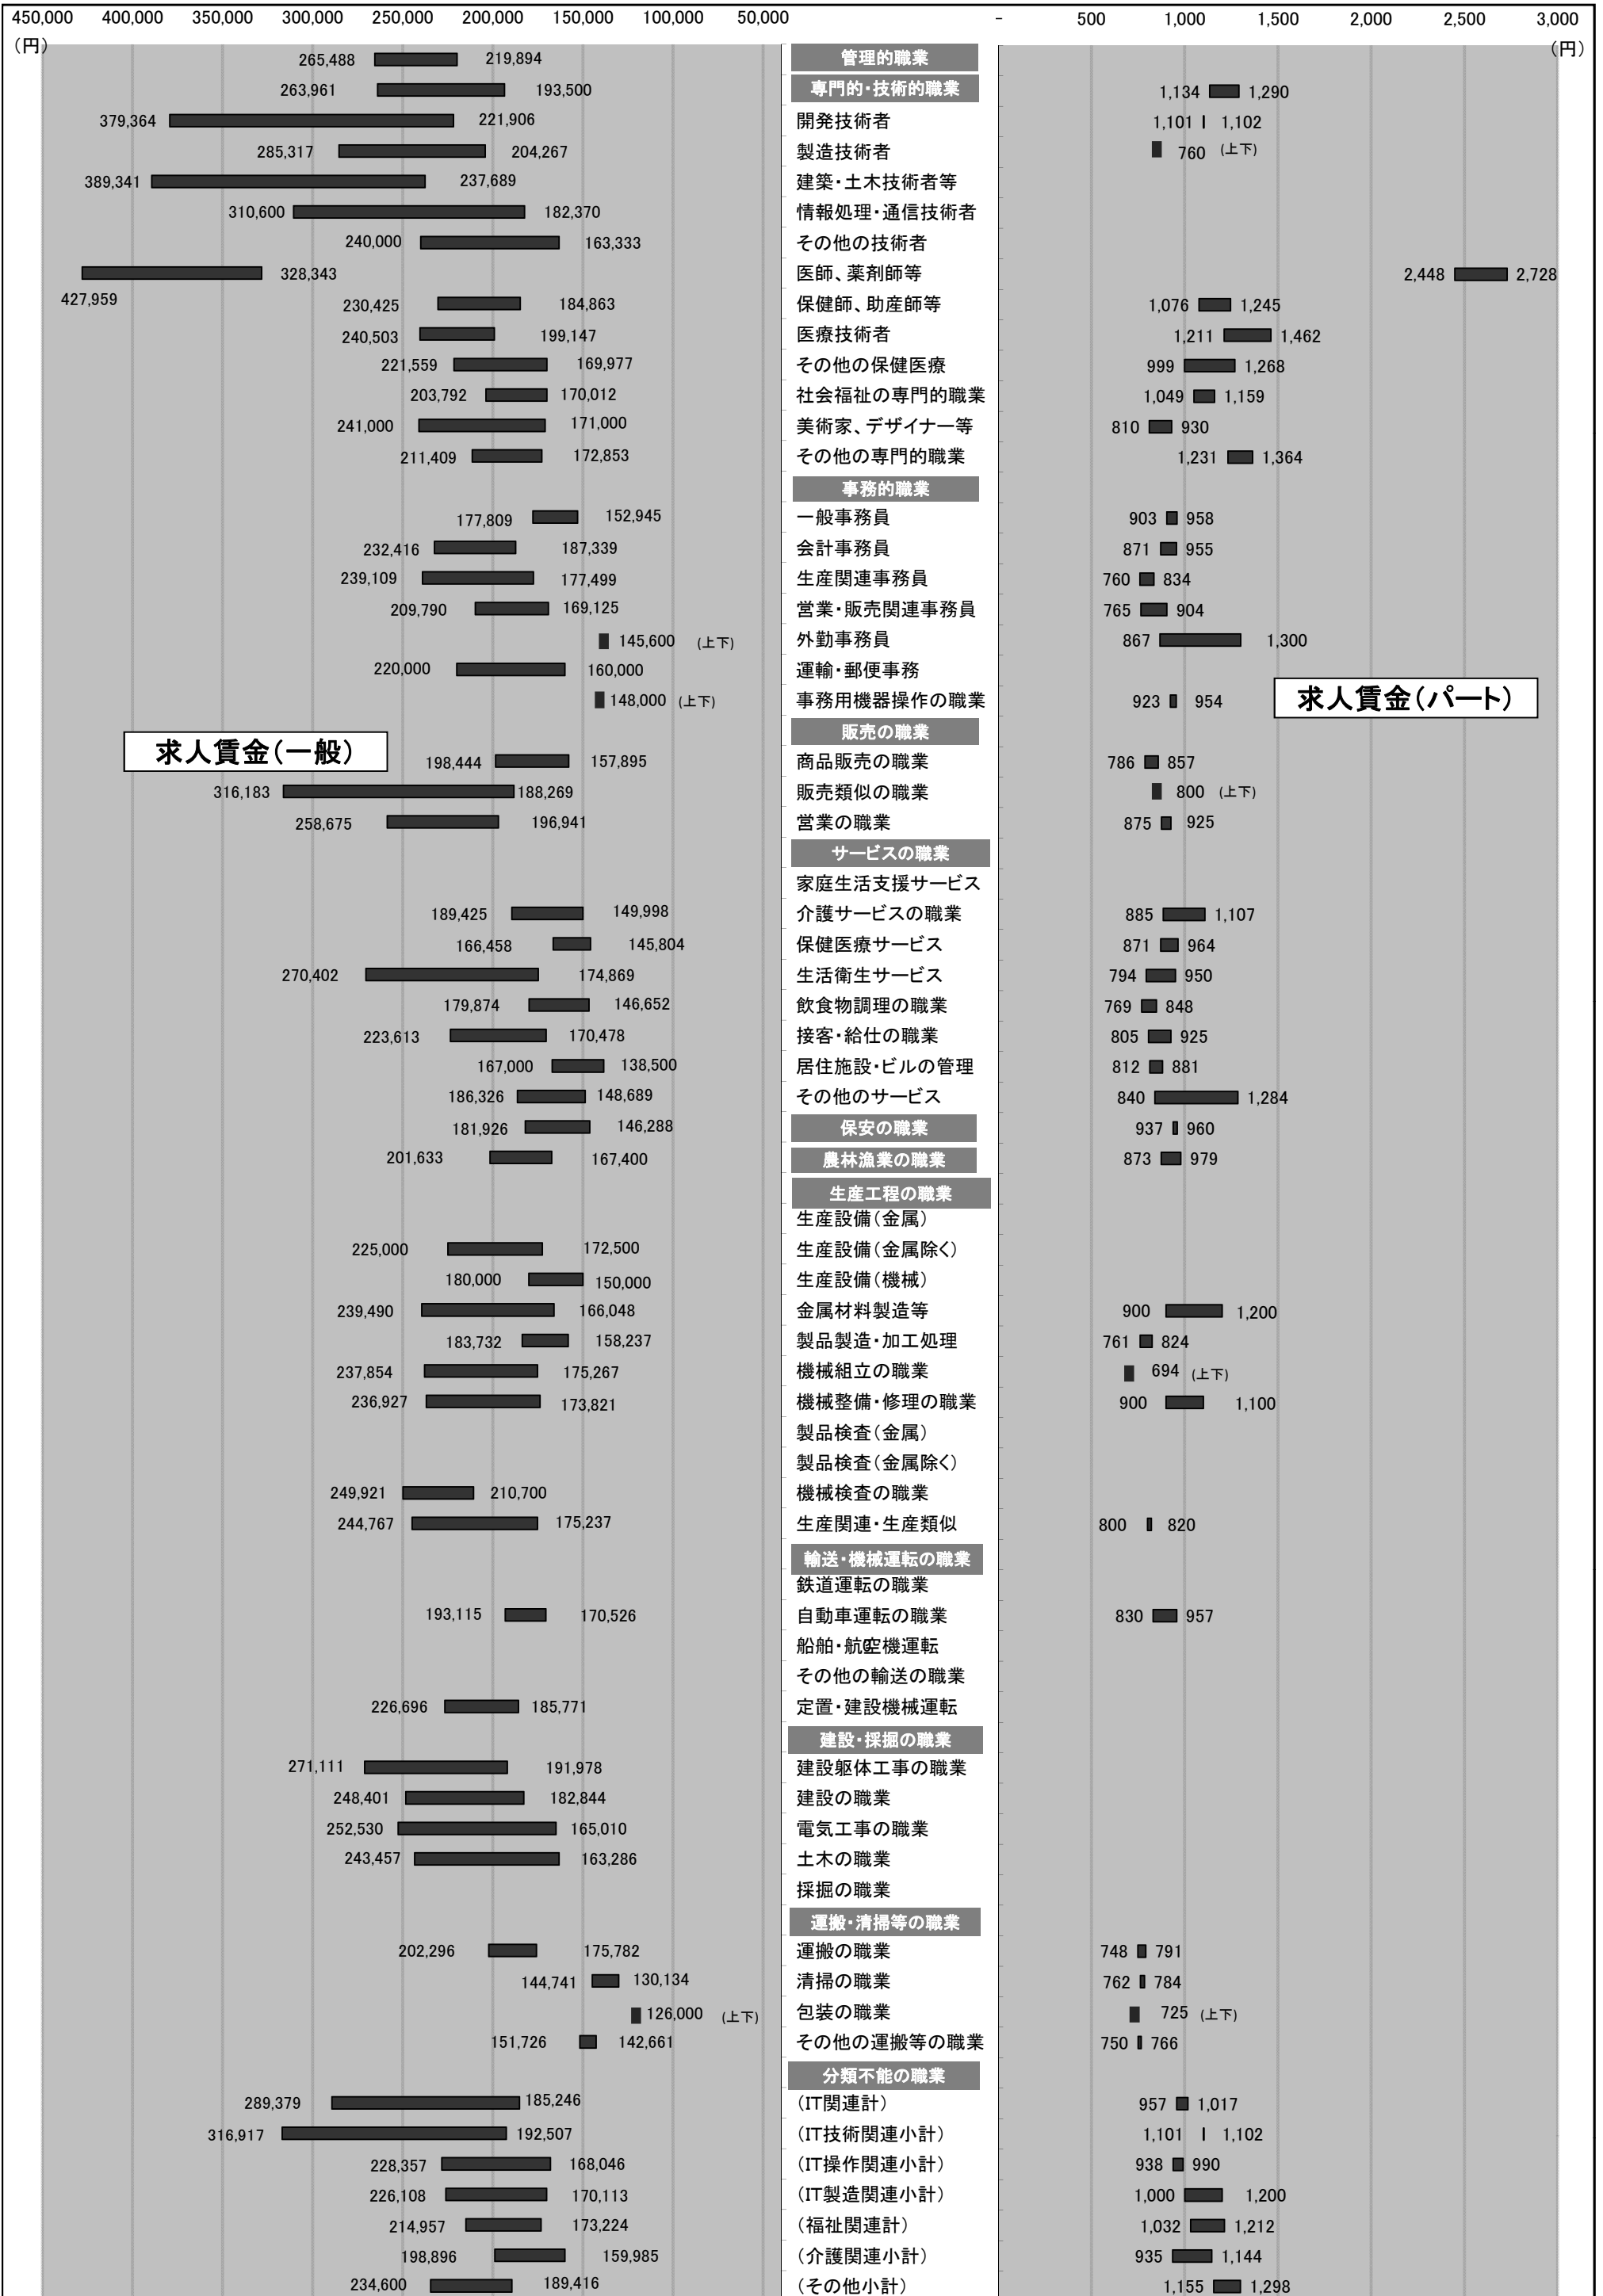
450,000 400,000 350,000 300,000 250,000 200,000 150,000 100,000 50,000 - 500 1,000 1,500 2,000 2,500 3,000
(円) (円)

求人賃金(一般)
求人賃金(パート)

| 一般 下限 | 一般 上限 | 職業 | パート 下限 | パート 上限 |
|---|---|---|---|---|
| 265,488 | 219,894 | 管理的職業 | | |
| 263,961 | 193,500 | 専門的・技術的職業 | 1,134 | 1,290 |
| 379,364 | 221,906 | 開発技術者 | 1,101 | 1,102 |
| 285,317 | 204,267 | 製造技術者 | 760 (上下) | |
| 389,341 | 237,689 | 建築・土木技術者等 | | |
| 310,600 | 182,370 | 情報処理・通信技術者 | | |
| 240,000 | 163,333 | その他の技術者 | | |
| 427,959 | 328,343 | 医師、薬剤師等 | 2,448 | 2,728 |
| 230,425 | 184,863 | 保健師、助産師等 | 1,076 | 1,245 |
| 240,503 | 199,147 | 医療技術者 | 1,211 | 1,462 |
| 221,559 | 169,977 | その他の保健医療 | 999 | 1,268 |
| 203,792 | 170,012 | 社会福祉の専門的職業 | 1,049 | 1,159 |
| 241,000 | 171,000 | 美術家、デザイナー等 | 810 | 930 |
| 211,409 | 172,853 | その他の専門的職業 | 1,231 | 1,364 |
| | | 事務的職業 | | |
| 177,809 | 152,945 | 一般事務員 | 903 | 958 |
| 232,416 | 187,339 | 会計事務員 | 871 | 955 |
| 239,109 | 177,499 | 生産関連事務員 | 760 | 834 |
| 209,790 | 169,125 | 営業・販売関連事務員 | 765 | 904 |
| 145,600 (上下) | | 外勤事務員 | 867 | 1,300 |
| 220,000 | 160,000 | 運輸・郵便事務 | | |
| 148,000 (上下) | | 事務用機器操作の職業 | 923 | 954 |
| | | 販売の職業 | | |
| 198,444 | 157,895 | 商品販売の職業 | 786 | 857 |
| 316,183 | 188,269 | 販売類似の職業 | 800 (上下) | |
| 258,675 | 196,941 | 営業の職業 | 875 | 925 |
| | | サービスの職業 | | |
| | | 家庭生活支援サービス | | |
| 189,425 | 149,998 | 介護サービスの職業 | 885 | 1,107 |
| 166,458 | 145,804 | 保健医療サービス | 871 | 964 |
| 270,402 | 174,869 | 生活衛生サービス | 794 | 950 |
| 179,874 | 146,652 | 飲食物調理の職業 | 769 | 848 |
| 223,613 | 170,478 | 接客・給仕の職業 | 805 | 925 |
| 167,000 | 138,500 | 居住施設・ビルの管理 | 812 | 881 |
| 186,326 | 148,689 | その他のサービス | 840 | 1,284 |
| 181,926 | 146,288 | 保安の職業 | 937 | 960 |
| 201,633 | 167,400 | 農林漁業の職業 | 873 | 979 |
| | | 生産工程の職業 | | |
| | | 生産設備(金属) | | |
| 225,000 | 172,500 | 生産設備(金属除く) | | |
| 180,000 | 150,000 | 生産設備(機械) | | |
| 239,490 | 166,048 | 金属材料製造等 | 900 | 1,200 |
| 183,732 | 158,237 | 製品製造・加工処理 | 761 | 824 |
| 237,854 | 175,267 | 機械組立の職業 | 694 (上下) | |
| 236,927 | 173,821 | 機械整備・修理の職業 | 900 | 1,100 |
| | | 製品検査(金属) | | |
| | | 製品検査(金属除く) | | |
| 249,921 | 210,700 | 機械検査の職業 | | |
| 244,767 | 175,237 | 生産関連・生産類似 | 800 | 820 |
| | | 輸送・機械運転の職業 | | |
| | | 鉄道運転の職業 | | |
| 193,115 | 170,526 | 自動車運転の職業 | 830 | 957 |
| | | 船舶・航空機運転 | | |
| | | その他の輸送の職業 | | |
| 226,696 | 185,771 | 定置・建設機械運転 | | |
| | | 建設・採掘の職業 | | |
| 271,111 | 191,978 | 建設躯体工事の職業 | | |
| 248,401 | 182,844 | 建設の職業 | | |
| 252,530 | 165,010 | 電気工事の職業 | | |
| 243,457 | 163,286 | 土木の職業 | | |
| | | 採掘の職業 | | |
| | | 運搬・清掃等の職業 | | |
| 202,296 | 175,782 | 運搬の職業 | 748 | 791 |
| 144,741 | 130,134 | 清掃の職業 | 762 | 784 |
| 126,000 (上下) | | 包装の職業 | 725 (上下) | |
| 151,726 | 142,661 | その他の運搬等の職業 | 750 | 766 |
| | | 分類不能の職業 | | |
| 289,379 | 185,246 | (IT関連計) | 957 | 1,017 |
| 316,917 | 192,507 | (IT技術関連小計) | 1,101 | 1,102 |
| 228,357 | 168,046 | (IT操作関連小計) | 938 | 990 |
| 226,108 | 170,113 | (IT製造関連小計) | 1,000 | 1,200 |
| 214,957 | 173,224 | (福祉関連計) | 1,032 | 1,212 |
| 198,896 | 159,985 | (介護関連小計) | 935 | 1,144 |
| 234,600 | 189,416 | (その他小計) | 1,155 | 1,298 |